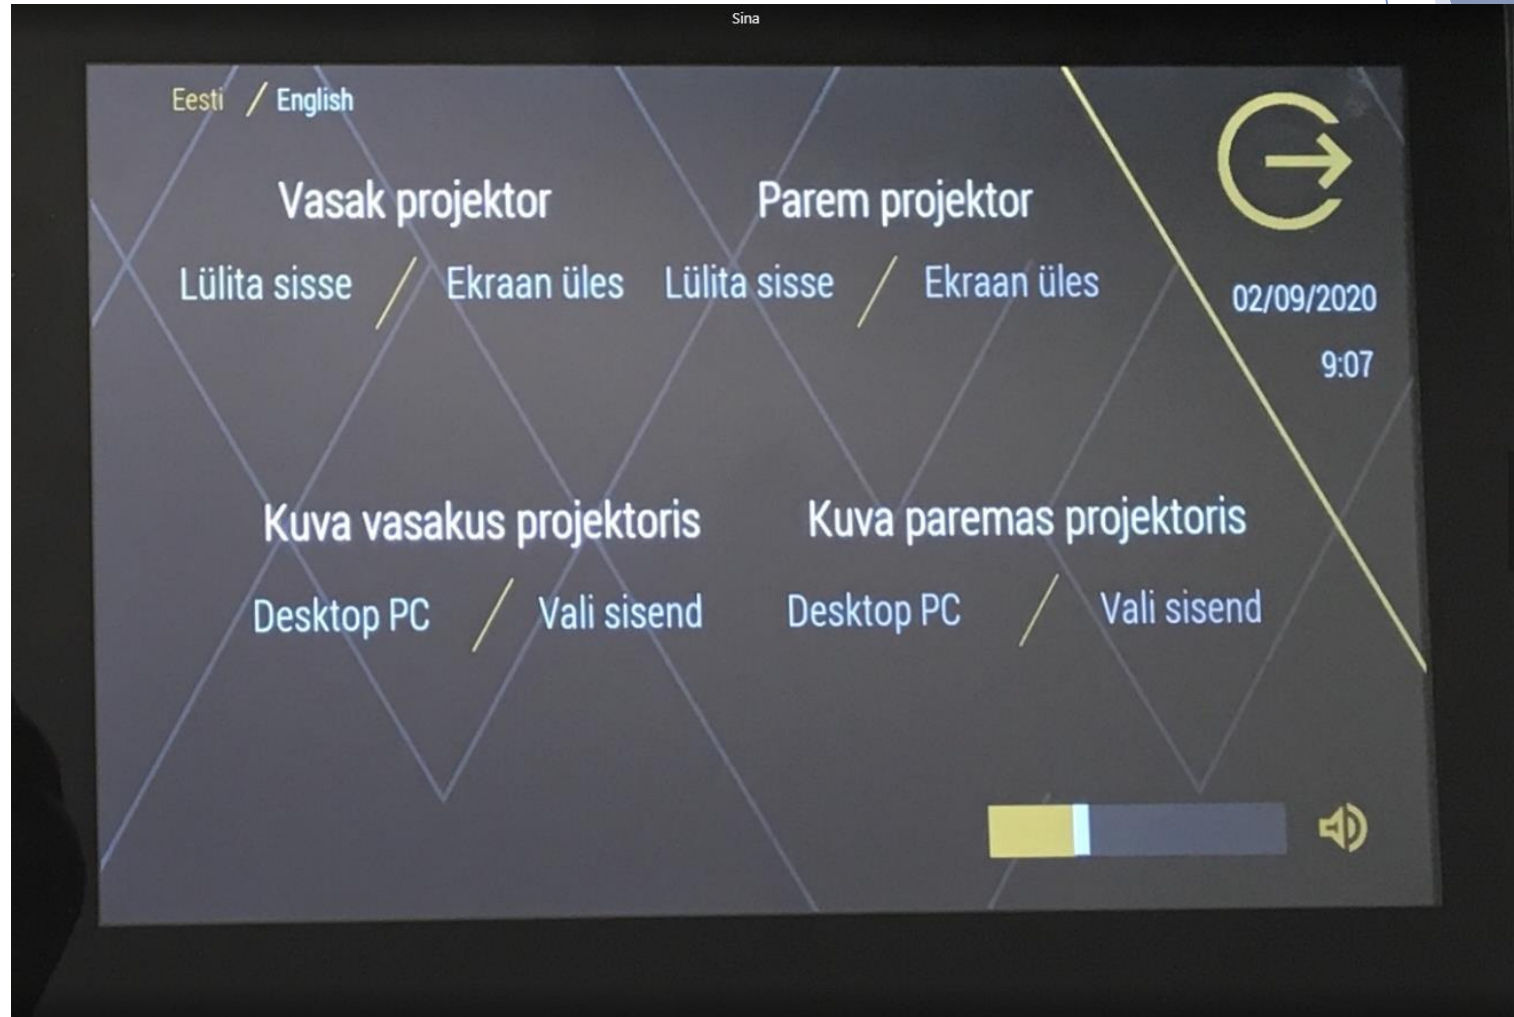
Sina

Eesti / English

Vasak projektor

Lülita sisse / Ekraan üles

Parem projektor

Lülita sisse / Ekraan üles

02/09/2020

9:07

Kuva vasakus projektoris

Desktop PC / Vali sisend

Kuva paremas projektoris

Desktop PC / Vali sisend